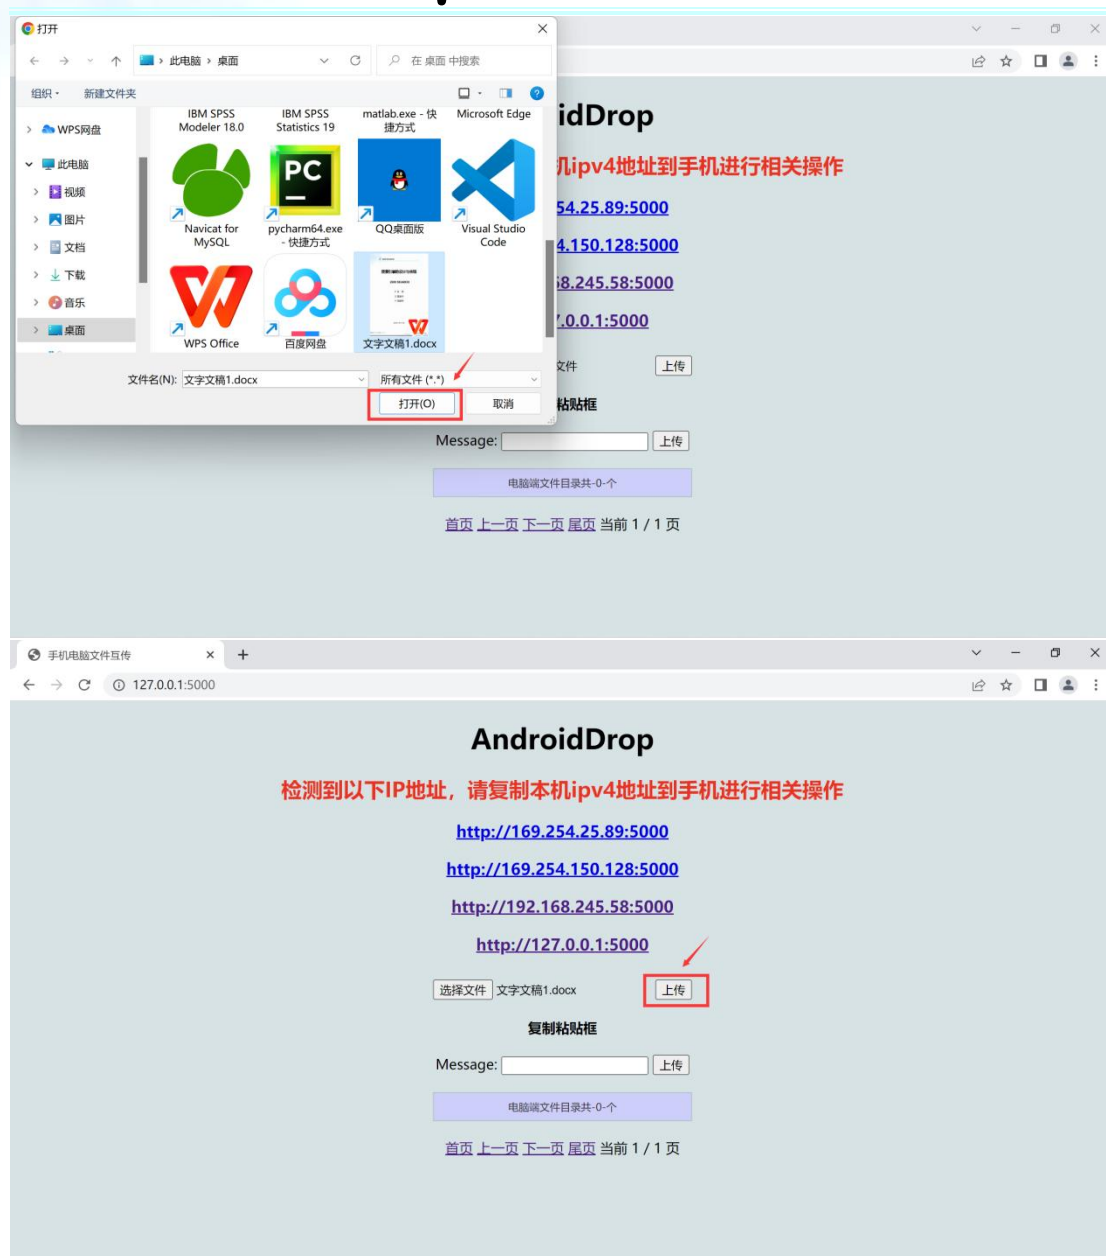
打开

此电脑 › 桌面

在 桌面 中搜索

组织 ▾ 新建文件夹

WPS网盘
此电脑
视频
图片
文档
下载
音乐
桌面

IBM SPSS Modeler 18.0
IBM SPSS Statistics 19
matlab.exe - 快捷方式
Microsoft Edge
Navicat for MySQL
pycharm64.exe - 快捷方式
QQ桌面版
Visual Studio Code
WPS Office
百度网盘
文字文稿1.docx

文件名(N): 文字文稿1.docx
所有文件 (*.*)
打开(O)
取消

idDrop
机ipv4地址到手机进行相关操作
54.25.89:5000
4.150.128:5000
8.245.58:5000
.0.0.1:5000
文件 上传
粘贴框
Message: 上传
电脑端文件目录共-0-个
首页 上一页 下一页 尾页 当前 1 / 1 页

手机电脑文件互传
127.0.0.1:5000

AndroidDrop

检测到以下IP地址，请复制本机ipv4地址到手机进行相关操作

http://169.254.25.89:5000

http://169.254.150.128:5000

http://192.168.245.58:5000

http://127.0.0.1:5000

选择文件 文字文稿1.docx 上传

复制粘贴框

Message: 上传

电脑端文件目录共-0-个

首页 上一页 下一页 尾页 当前 1 / 1 页